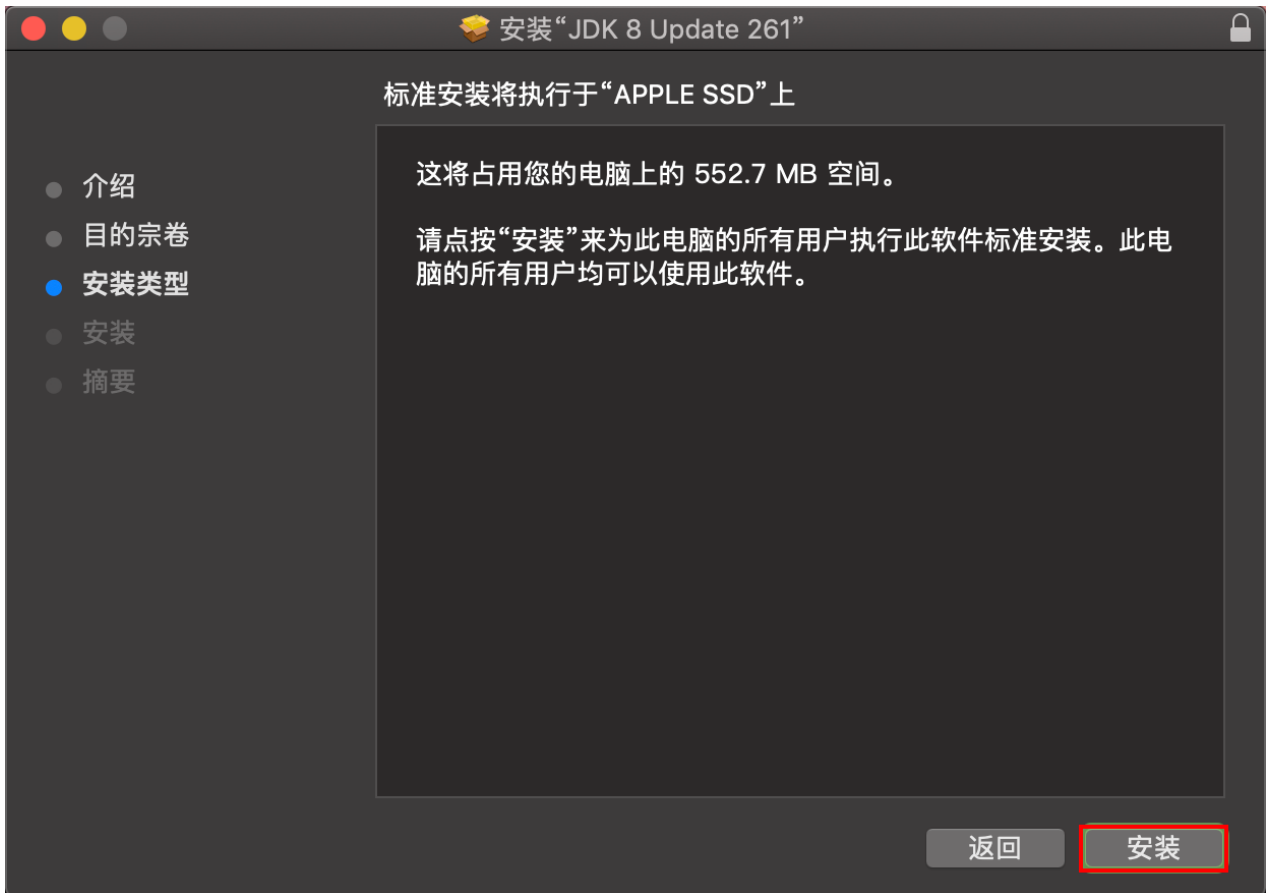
安装“JDK 8 Update 261”

标准安装将执行于“APPLE SSD”上

介绍
目的宗卷
安装类型
安装
摘要

这将占用您的电脑上的 552.7 MB 空间。

请点按“安装”来为此电脑的所有用户执行此软件标准安装。此电脑的所有用户均可以使用此软件。

返回
安装